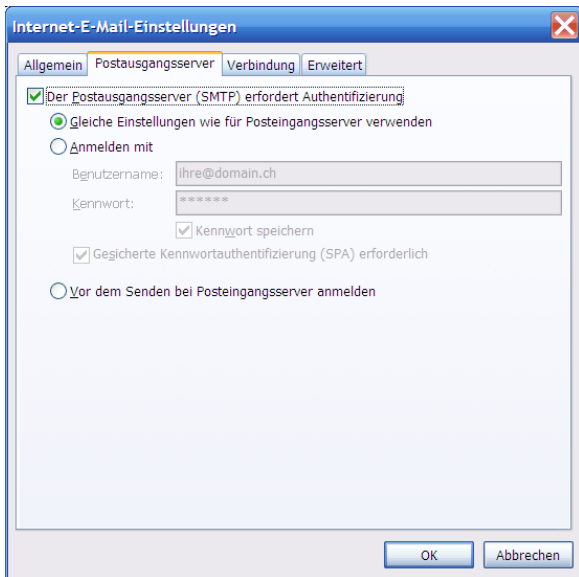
Internet-E-Mail-Einstellungen

Allgemein | Postausgangsserver | Verbindung | Erweitert

Der Postausgangsserver (SMTP) erfordert Authentifizierung

Gleiche Einstellungen wie für Posteingangsserver verwenden

Anmelden mit

Benutzername: ihre@domain.ch

Kennwort: ******

Kennwort speichern

Gesicherte Kennwortauthentifizierung (SPA) erforderlich

Vor dem Senden bei Posteingangsserver anmelden

OK | Abbrechen